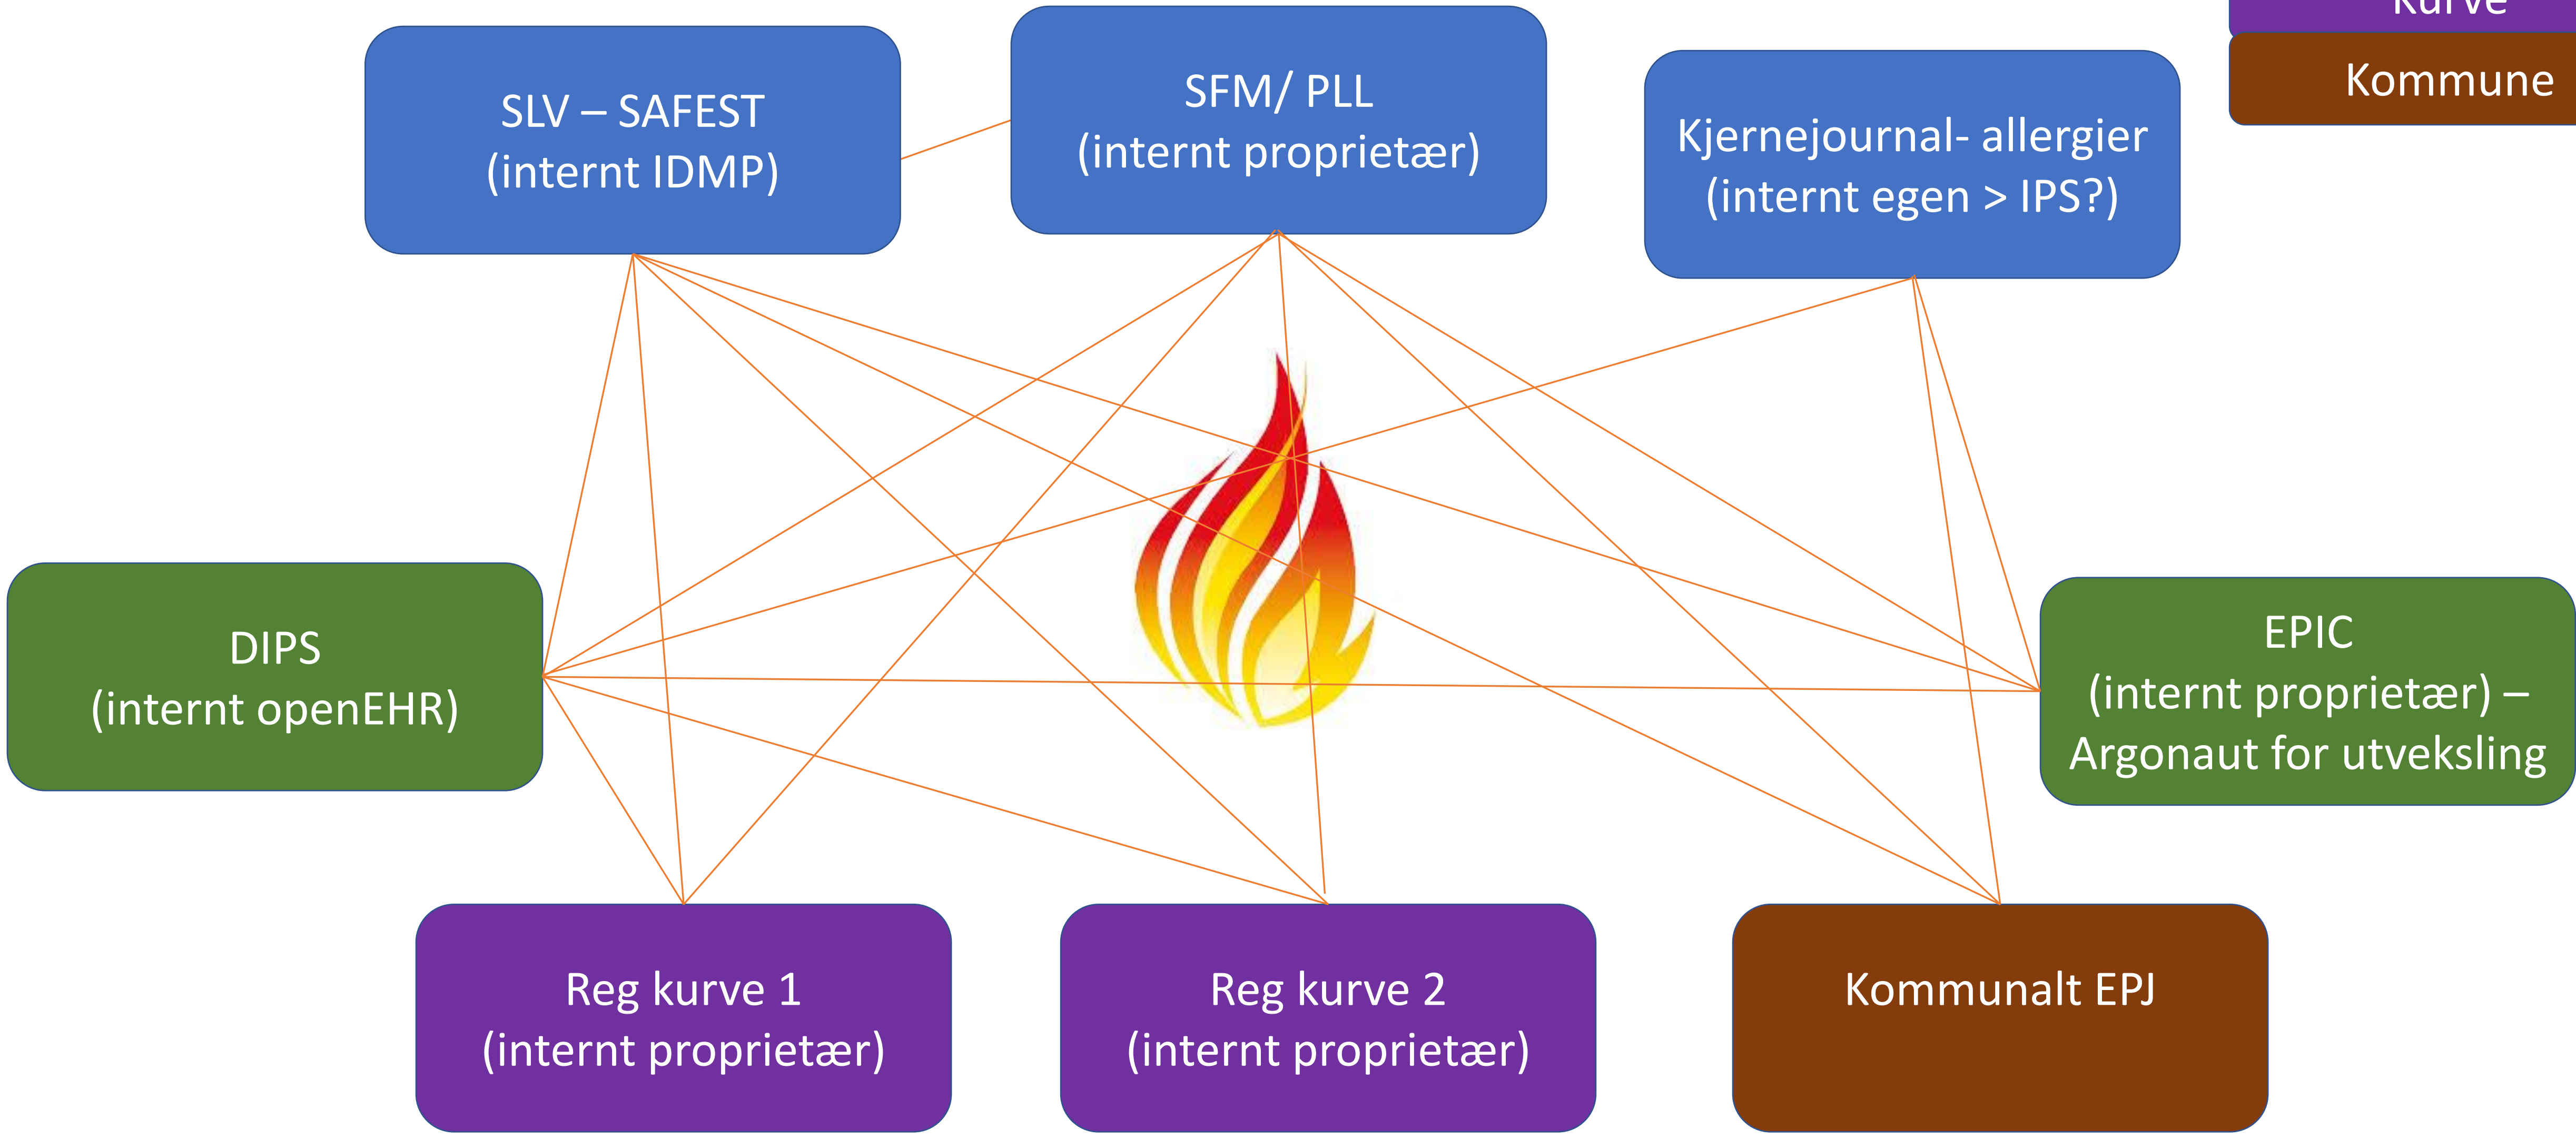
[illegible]

Kommune

SLV – SAFEST
(internt IDMP)

SFM/ PLL
(internt proprietær)

Kjernejournal- allergier
(internt egen > IPS?)

DIPS
(internt openEHR)

EPIC
(internt proprietær) –
Argonaut for utveksling

Reg kurve 1
(internt proprietær)

Reg kurve 2
(internt proprietær)

Kommunalt EPJ